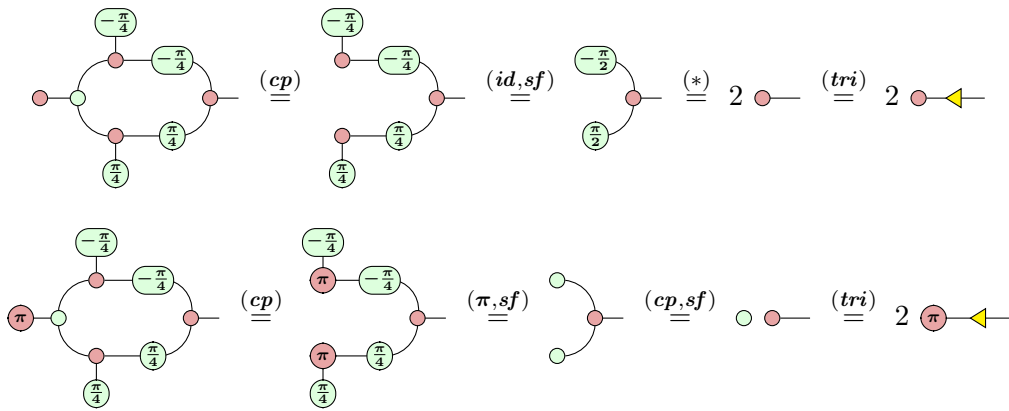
$-\frac{\pi}{4}$ $-\frac{\pi}{4}$ $\frac{\pi}{4}$ $\frac{\pi}{4}$ $\overset{(cp)}{=}$ $-\frac{\pi}{4}$ $-\frac{\pi}{4}$ $\frac{\pi}{4}$ $\frac{\pi}{4}$ $\overset{(id,sf)}{=}$ $-\frac{\pi}{2}$ $\frac{\pi}{2}$ $\overset{(*)}{=}$ 2 $\overset{(tri)}{=}$ 2

$-\frac{\pi}{4}$ $\pi$ $-\frac{\pi}{4}$ $\frac{\pi}{4}$ $\frac{\pi}{4}$ $\overset{(cp)}{=}$ $-\frac{\pi}{4}$ $\pi$ $-\frac{\pi}{4}$ $\pi$ $\frac{\pi}{4}$ $\frac{\pi}{4}$ $\overset{(\pi,sf)}{=}$ $\overset{(cp,sf)}{=}$ $\overset{(tri)}{=}$ 2 $\pi$